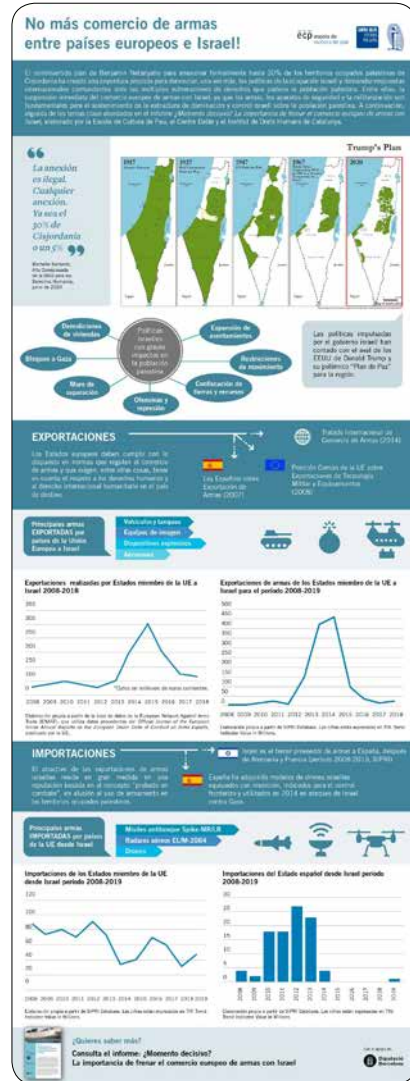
No más comercio de armas entre países europeos e Israel!

ècp

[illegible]

La anexión es ilegal. Cualquier anexión. Ya sea el 30% de Cisjordania o un 5%

Michelle Bachelet, Alta Comisionada de la ONU para los Derechos Humanos, junio de 2020

Trump's Plan

1917

1947

1967

2020

Políticas israelíes con graves impactos en la población palestina

Demoliciones de viviendas

Expansión de asentamientos

Bloqueo a Gaza

Restricciones de movimiento

Muro de separación

Confiscación de tierras y recursos

Violencia y represión

Las políticas impulsadas por el gobierno israelí han contado con el aval de los EEUU de Donald Trump y su polémico "Plan de Paz" para la región.

EXPORTACIONES

Los Estados europeos deben cumplir con lo dispuesto en normas que regulan el comercio de armas y que exigen, entre otras cosas, tener en cuenta el respeto a los derechos humanos y al derecho internacional humanitario en el país de destino.

Tratado Internacional de Comercio de Armas (2014)

Ley Española sobre Exportación de Armas (2007)

Posición Común de la UE sobre Exportaciones de Tecnología Militar y Equipamientos (2008)

Principales armas EXPORTADAS por países de la Unión Europea a Israel

Vehículos y tanques

Equipos de imagen

Dispositivos explosivos

Aeronaves

Exportaciones realizadas por Estados miembro de la UE a Israel 2008-2018

Exportaciones de armas de los Estados miembro de la UE a Israel en el periodo 2008-2019

IMPORTACIONES

Israel es el tercer proveedor de armas a España.

España ha adquirido modelos de drones israelíes equipados con misiles.

Principales armas IMPORTADAS por países de la UE desde Israel

Misiles antitanque Spike-NR/LR

Radares aéreos EL/M-2084

Drones

Importaciones de los Estados miembro de la UE desde Israel periodo 2008-2019

Importaciones del Estado español desde Israel periodo 2008-2019

¿Quieres saber más?

Consulta el informe: ¿Momento decisivo? La importancia de frenar el comercio de armas con Israel

Diputació Barcelona